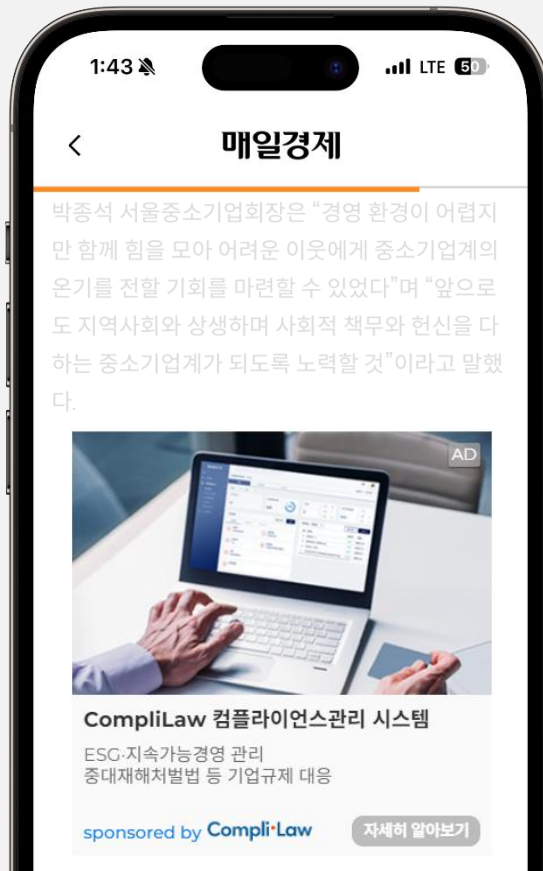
1:43

LTE 50

<

매일경제

박종석 서울중소기업회장은 "경영 환경이 어렵지만 함께 힘을 모아 어려운 이웃에게 중소기업계의 온기를 전할 기회를 마련할 수 있었다"며 "앞으로도 지역사회와 상생하며 사회적 책무와 헌신을 다하는 중소기업계가 되도록 노력할 것"이라고 말했다.

AD

CompliLaw 컴플라이언스관리 시스템

ESG·지속가능경영 관리
중대재해처벌법 등 기업규제 대응

sponsored by Compli·Law

자세히 알아보기